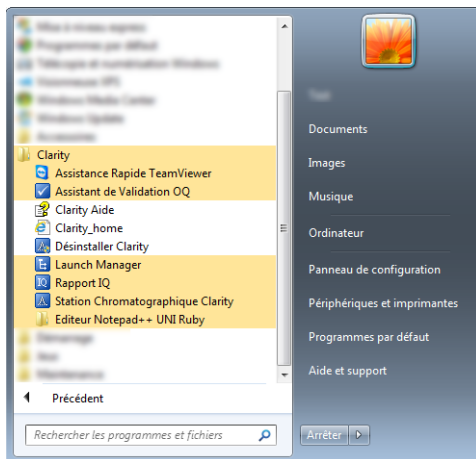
Mise à niveau express
Programmes par défaut
Télécopie et numérisation Windows
Visionneuse XPS
Windows Media Center
Windows Update
Accessoires
Clarity
Assistance Rapide TeamViewer
Assistant de Validation OQ
Clarity Aide
Clarity_home
Désinstaller Clarity
Launch Manager
Rapport IQ
Station Chromatographique Clarity
Editeur Notepad++ UNI Ruby
Démarrage
Jeux
Maintenance
Précédent
Rechercher les programmes et fichiers

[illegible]
Documents
Images
Musique
Ordinateur
Panneau de configuration
Périphériques et imprimantes
Programmes par défaut
Aide et support
Arrêter